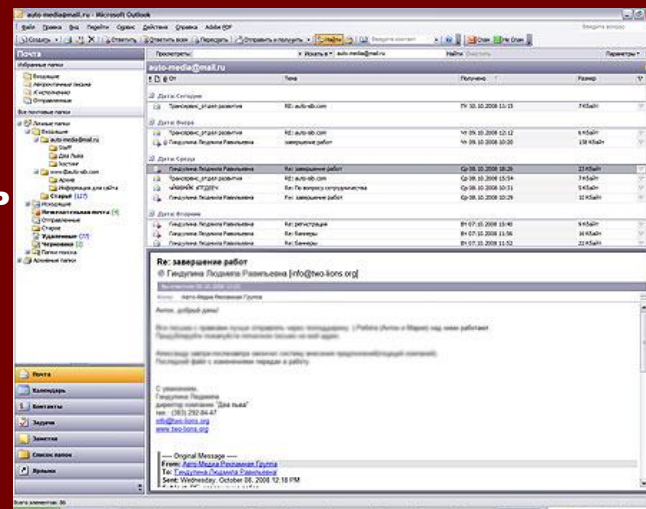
auto-media@mail.ru - Microsoft Outlook

Файл Правка Вид Перейти Сервис Действия Справка Adobe PDF

Создать Ответить Ответить всем Переслать Отправить и получить Найти Спам Не Спам

Почта

Избранные папки

Входящие
Непрочтенные письма
Исходящие
Отправленные

Все почтовые папки

Личные папки
Входящие
auto-media@mail.ru
Staff
Два Льва
Хостинг
www.auto-sib.com
Архив
Информация для сайта
Старые (127)
Исходящие
Нежелательная почта [4]
Отправленные
Старое
Удаленные (77)
Черновики [2]
Папки поиска
Архивные папки

Почта
Календарь
Контакты
Задачи
Заметки
Список папок
Ярлыки

Просмотреть

Искать в auto-media@mail.ru Найти Очистить Параметры

auto-media@mail.ru

От Тема Получено Размер

Дата: Сегодня
Транспорт_отдел развития RE: auto-sib.com Пт 10.10.2008 11:15

Дата: Вчера
Транспорт_отдел развития RE: auto-sib.com Чт 09.10.2008 12:12 6 Кбайт
Гиндулина Людмила Равильевна завершение работ Чт 09.10.2008 10:20 158 Кбайт

Дата: Среда
Гиндулина Людмила Равильевна Re: завершение работ Ср 08.10.2008 18:26 23 Кбайт
Транспорт_отдел развития RE: auto-sib.com Ср 08.10.2008 15:54 7 Кбайт
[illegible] Re: По вопросу сотрудничества Ср 08.10.2008 10:31 5 Кбайт
Гиндулина Людмила Равильевна Re: завершение работ Ср 08.10.2008 10:29 10 Кбайт

Дата: Вторник
Гиндулина Людмила Равильевна Re: регистрация Вт 07.10.2008 15:40 9 Кбайт
Гиндулина Людмила Равильевна Re: Баннеры Вт 07.10.2008 11:56 16 Кбайт
Гиндулина Людмила Равильевна Re: Баннеры Вт 07.10.2008 11:52 21 Кбайт

Re: завершение работ
Гиндулина Людмила Равильевна [info@two-lions.org]

Кому: Авто-Медиа Рекламная Группа

Антон, добрый день!

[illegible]

С уважением,
Гиндулина Людмила
директор компании "Два льва"
тел.: (383) 292-84-47
info@two-lions.org
www.two-lions.org

----- Original Message -----
From: Авто-Медиа Рекламная Группа
To: Гиндулина Людмила Равильевна
Sent: Wednesday, October 08, 2008 12:18 PM

Всего элементов: 86